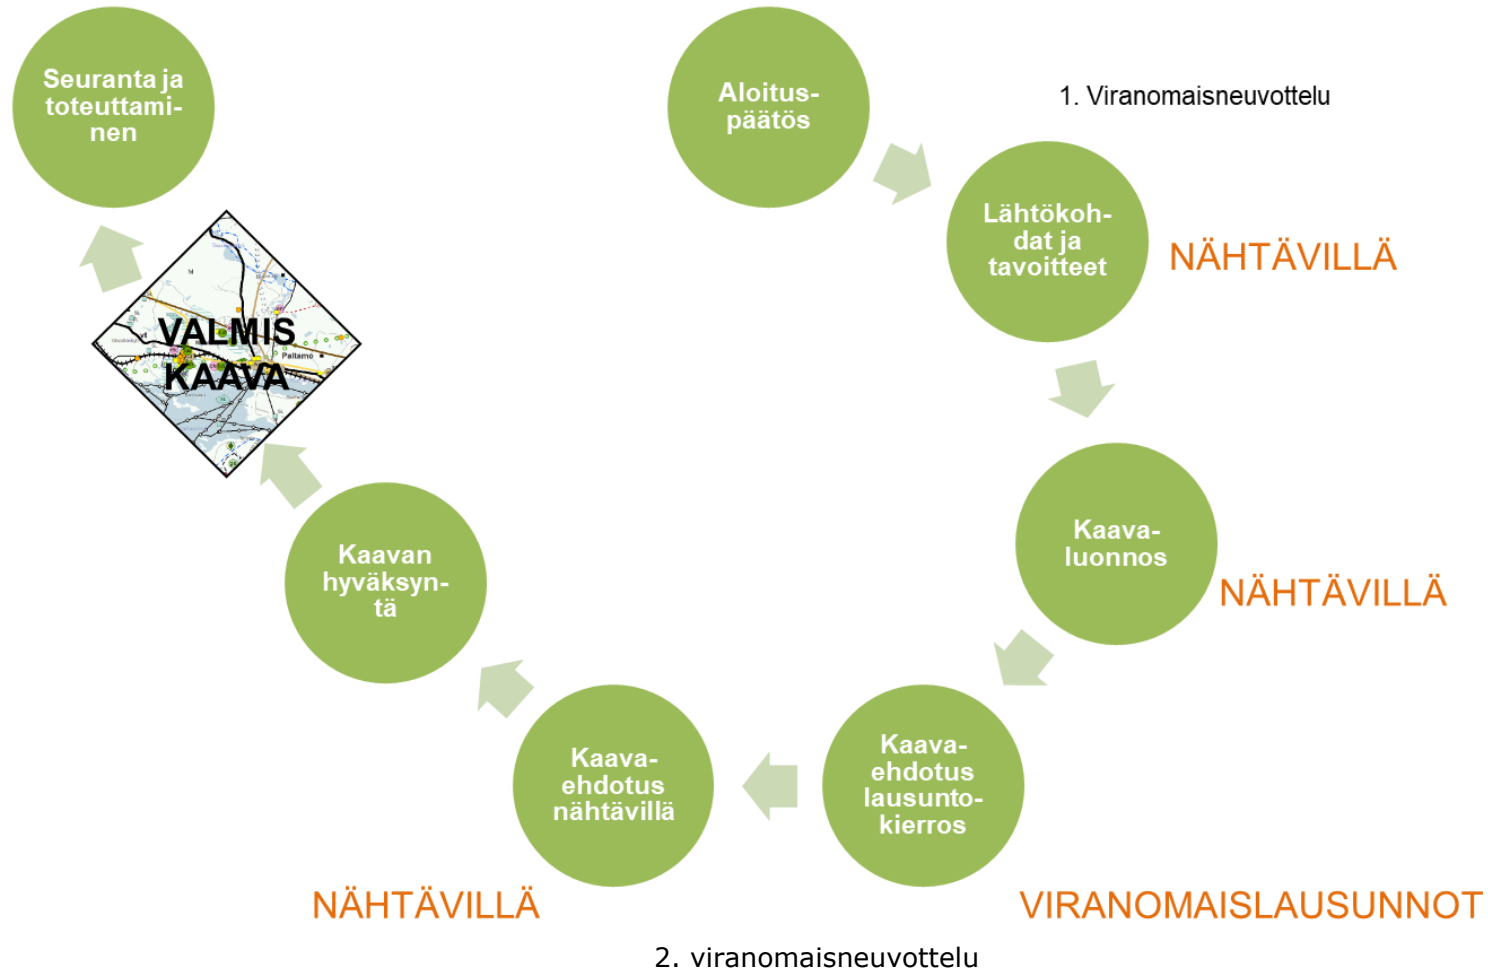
Seuranta ja toteuttaminen

Aloituspäätös

1. Viranomaisneuvottelu

Lähtökohdat ja tavoitteet

NÄHTÄVILLÄ

VALMIS KAAVA

Paltamo

Kaavaluonnos

NÄHTÄVILLÄ

Kaavan hyväksyntä

Kaavaehdotus nähtävillä

Kaavaehdotus lausuntokierros

NÄHTÄVILLÄ

VIRANOMAISLAUSUNNOT

2. viranomaisneuvottelu